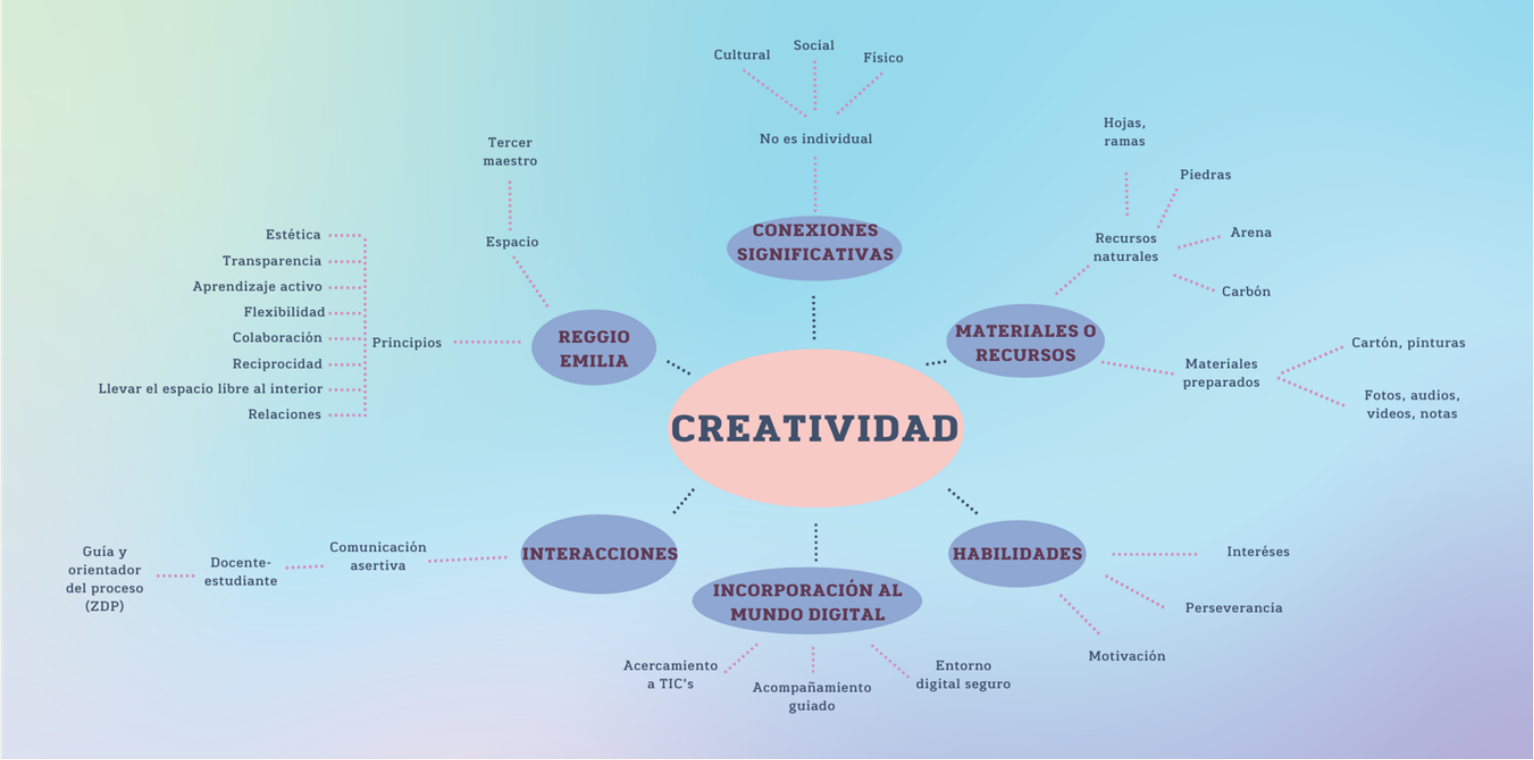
Cultural
Social
Físico
No es individual
CONEXIONES SIGNIFICATIVAS

Tercer maestro
Espacio
REGGIO EMILIA
Principios
Estética
Transparencia
Aprendizaje activo
Flexibilidad
Colaboración
Reciprocidad
Llevar el espacio libre al interior
Relaciones

Hojas, ramas
Piedras
Arena
Carbón
Recursos naturales
MATERIALES O RECURSOS
Materiales preparados
Cartón, pinturas
Fotos, audios, videos, notas

CREATIVIDAD

INTERACCIONES
Comunicación asertiva
Docente-estudiante
Guía y orientador del proceso (ZDP)

INCORPORACIÓN AL MUNDO DIGITAL
Acercamiento a TIC's
Acompañamiento guiado
Entorno digital seguro

HABILIDADES
Interéses
Perseverancia
Motivación